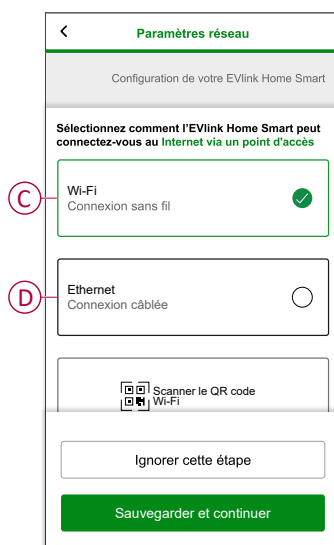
Paramètres réseau

Configuration de votre EVlink Home Smart

Sélectionnez comment l'EVlink Home Smart peut connectez-vous au Internet via un point d'accès

C

Wi-Fi
Connexion sans fil

D

Ethernet
Connexion câblée

Scanner le QR code Wi-Fi

Ignorer cette étape

Sauvegarder et continuer